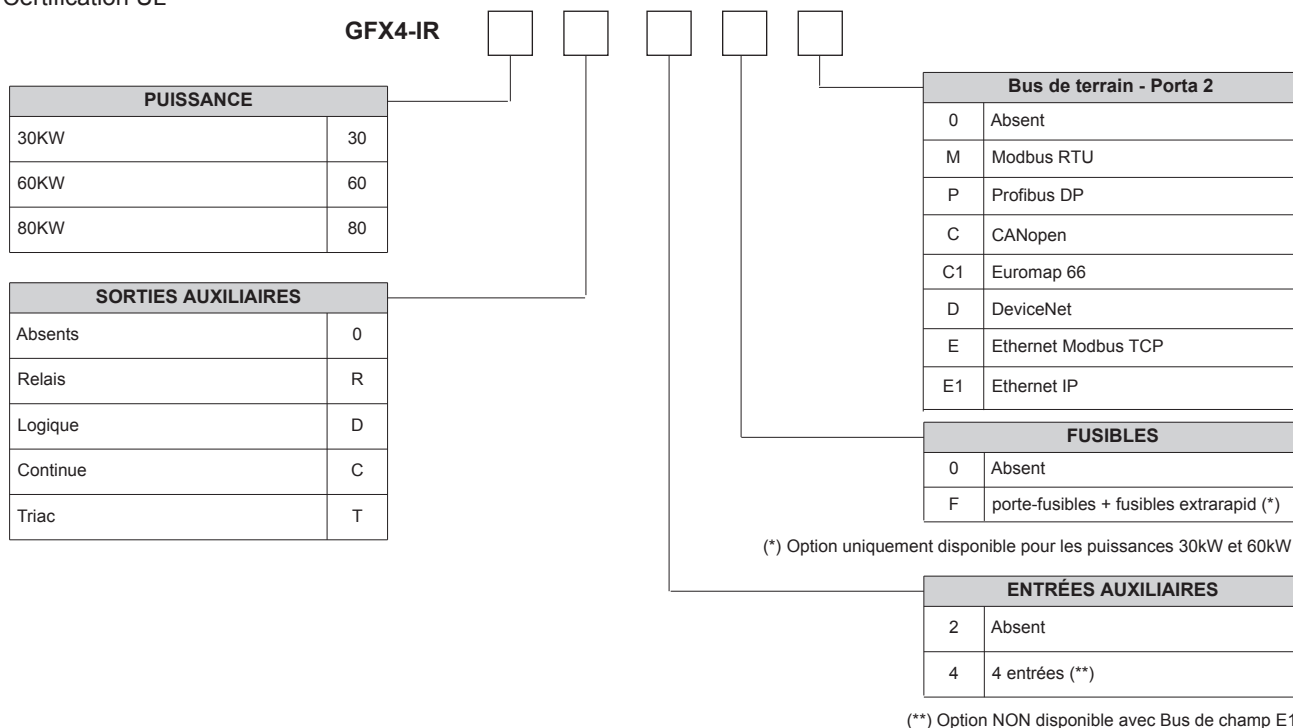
Certification UL

GFX4-IR

| PUISSANCE | |
|---|---|
| 30KW | 30 |
| 60KW | 60 |
| 80KW | 80 |

| SORTIES AUXILIAIRES | |
|---|---|
| Absents | 0 |
| Relais | R |
| Logique | D |
| Continue | C |
| Triac | T |

| Bus de terrain - Porta 2 | |
|---|---|
| 0 | Absent |
| M | Modbus RTU |
| P | Profibus DP |
| C | CANopen |
| C1 | Euromap 66 |
| D | DeviceNet |
| E | Ethernet Modbus TCP |
| E1 | Ethernet IP |

| FUSIBLES | |
|---|---|
| 0 | Absent |
| F | porte-fusibles + fusibles extrarapid (*) |

(*) Option uniquement disponible pour les puissances 30kW et 60kW

| ENTRÉES AUXILIAIRES | |
|---|---|
| 2 | Absent |
| 4 | 4 entrées (**) |

(**) Option NON disponible avec Bus de champ E1